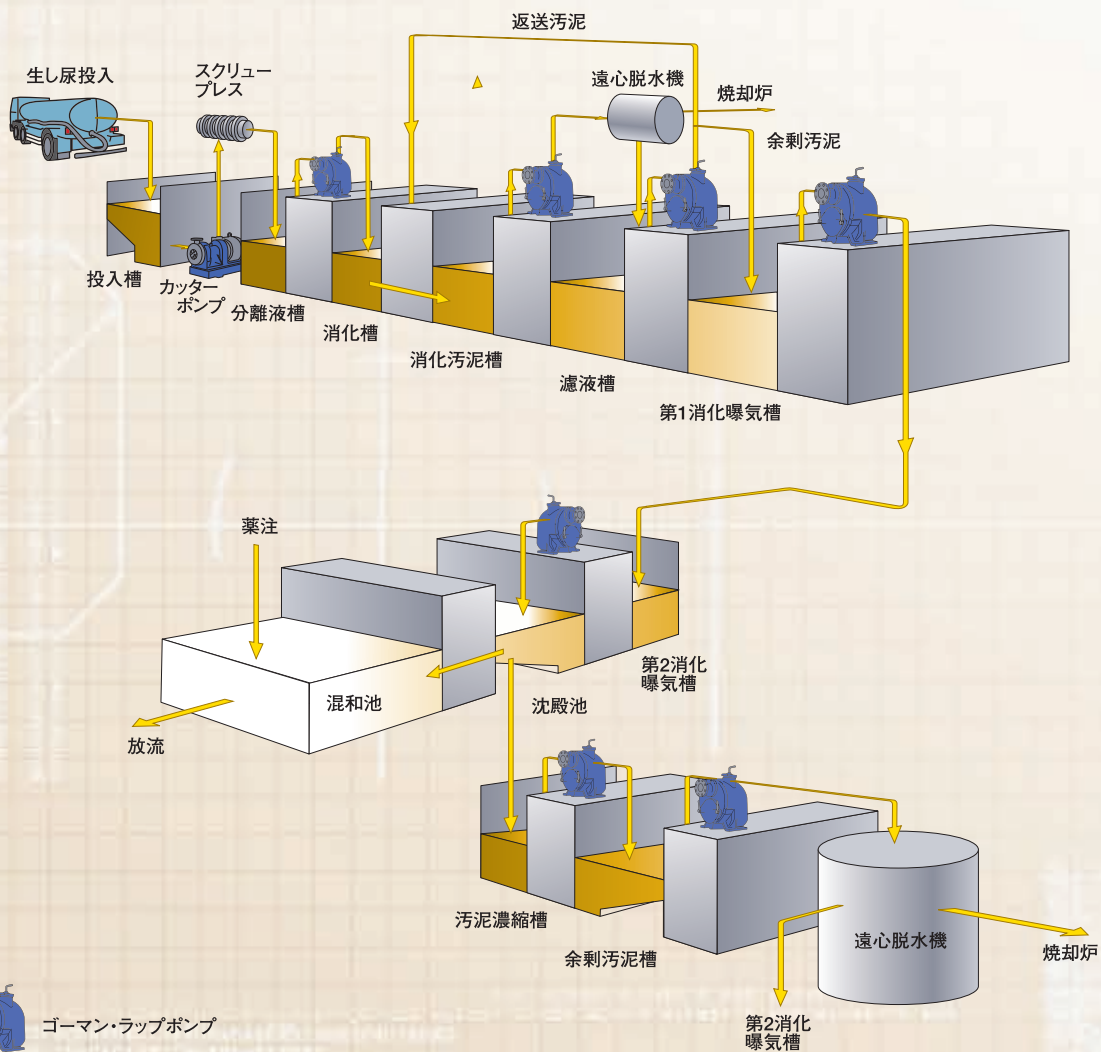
返送汚泥

生し尿投入

スクリュープレス

遠心脱水機

焼却炉

余剰汚泥

投入槽

カッターポンプ

分離液槽

消化槽

消化汚泥槽

濾液槽

第1消化曝気槽

薬注

混和池

第2消化曝気槽

放流

沈殿池

汚泥濃縮槽

余剰汚泥槽

遠心脱水機

焼却炉

第2消化曝気槽

ゴーマン・ラップポンプ